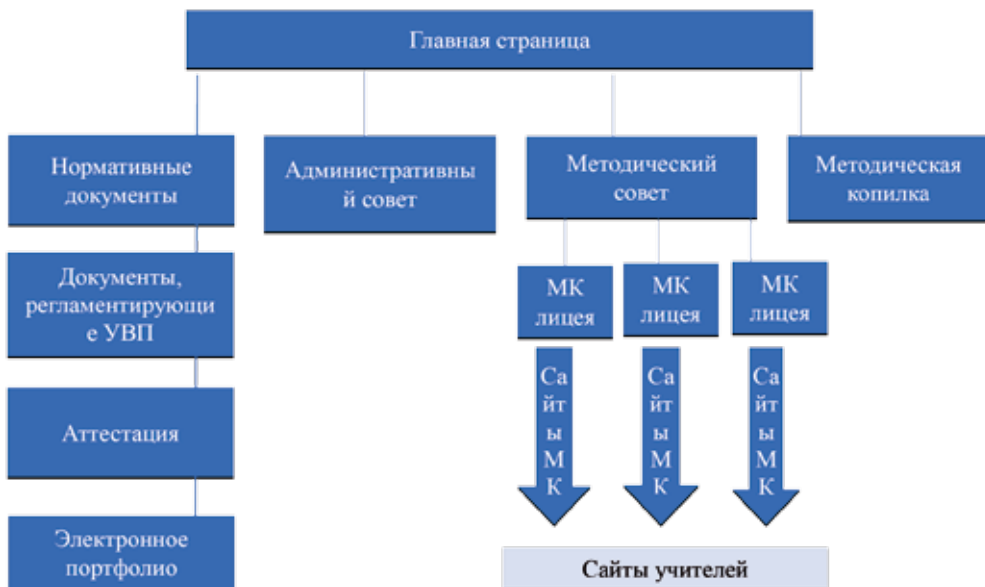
Главная страница

Нормативные документы

Административный совет

Методический совет

Методическая копилка

Документы, регламентирующие УВП

Аттестация

Электронное портфолио

МК лицея

МК лицея

МК лицея

Сайты МК

Сайты МК

Сайты МК

Сайты учителей